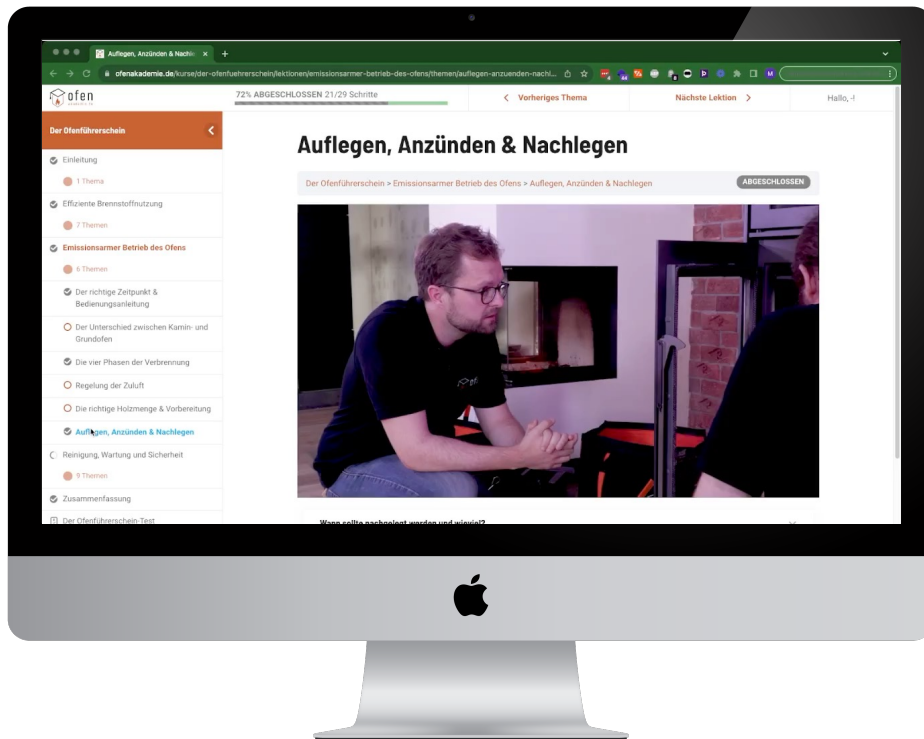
Auflegen, Anzünden & Nachle ×

ofenakademie.de/kurse/der-ofenfuehrerschein/lektionen/emissionsarmer-betrieb-des-ofens/themen/auflegen-anzuenden-nachl...

ofen

72% ABGESCHLOSSEN 21/29 Schritte

< Vorheriges Thema

Nächste Lektion >

Hallo, -I

Der Ofenführerschein

Einleitung

1 Thema

Effiziente Brennstoffnutzung

7 Themen

Emissionsarmer Betrieb des Ofens

6 Themen

Der richtige Zeitpunkt & Bedienungsanleitung

Der Unterschied zwischen Kamin- und Grundofen

Die vier Phasen der Verbrennung

Regelung der Zuluft

Die richtige Holzmenge & Vorbereitung

Auflegen, Anzünden & Nachlegen

Reinigung, Wartung und Sicherheit

9 Themen

Zusammenfassung

Der Ofenführerschein-Test

Auflegen, Anzünden & Nachlegen

Der Ofenführerschein > Emissionsarmer Betrieb des Ofens > Auflegen, Anzünden & Nachlegen

ABGESCHLOSSEN

Wann sollte nachgelegt werden und wieviel?